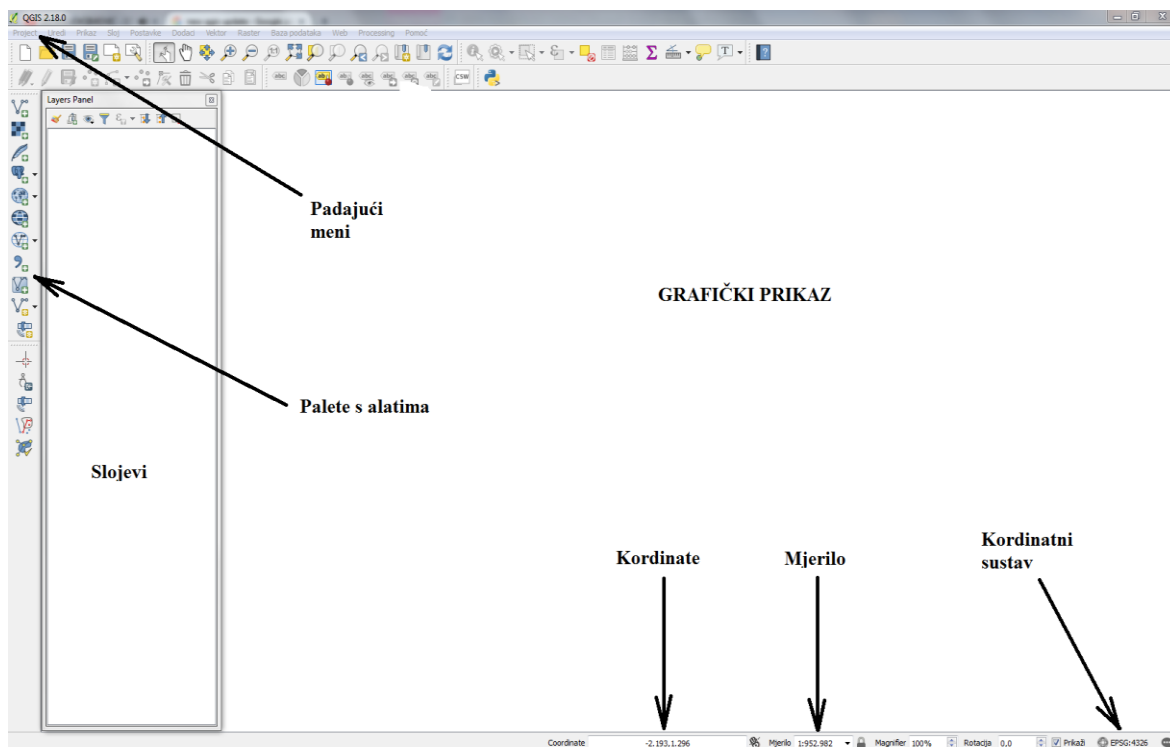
QGIS 2.18.0

Project Uredi Prikaz Sloj Postavke Dodaci Vektor Raster Baza podataka Web Processing Pomoć

Layers Panel

Padajući meni

GRAFIČKI PRIKAZ

Palete s alatima

Slojevi

Kordinate

Mjerilo

Kordinatni sustav

Coordinate -2.193,1.296 Mjerilo 1:952.982 Magnifier 100% Rotacija 0,0 Prikaži EPSG:4326